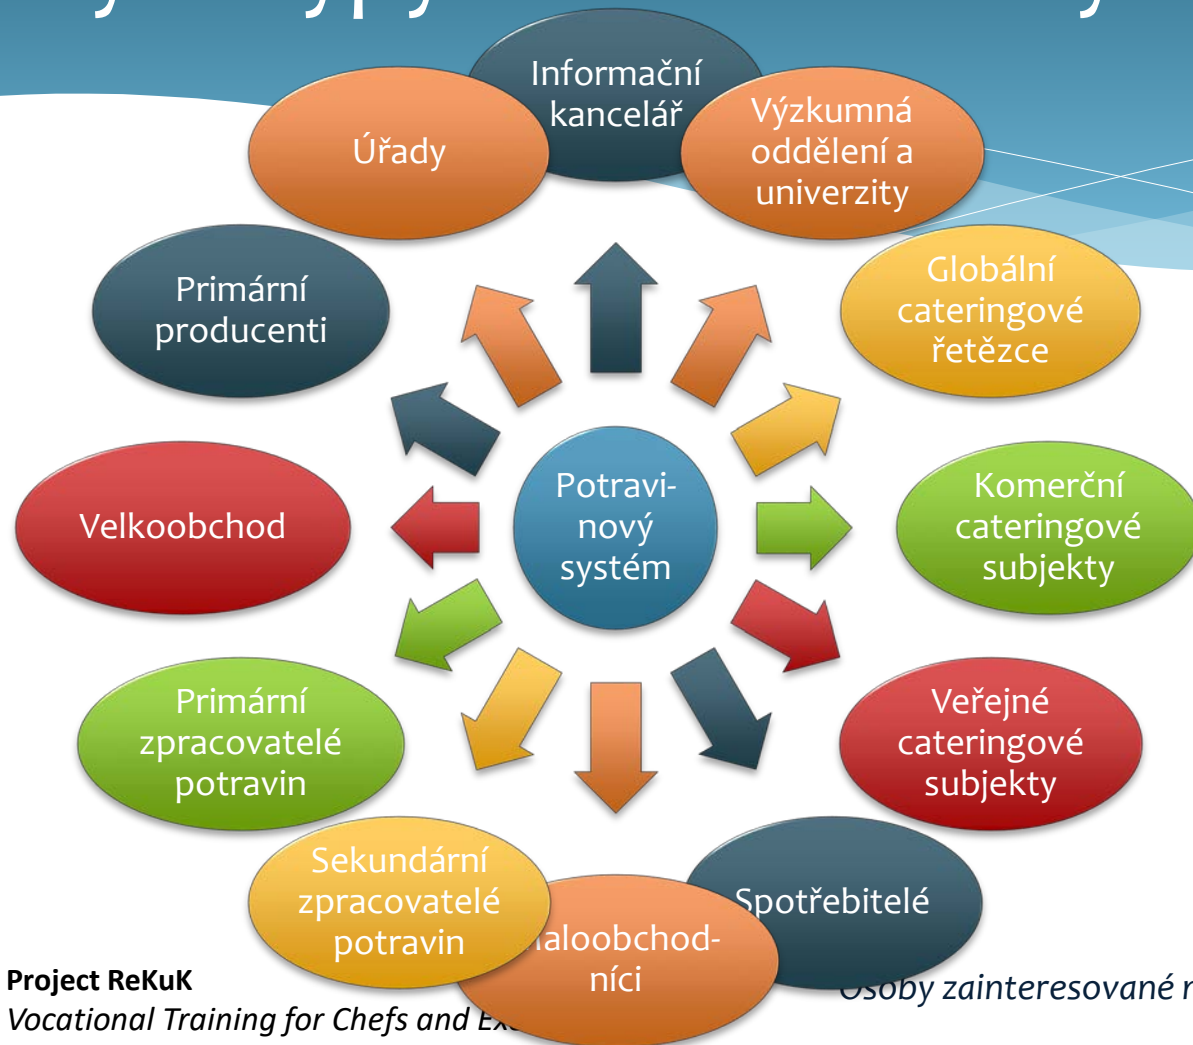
Informační kancelář

Úřady

Výzkumná oddělení a univerzity

Primární producenti

Globální cateringové řetězce

Potravinový systém

Velkoobchod

Komerční cateringové subjekty

Primární zpracovatelé potravin

Veřejné cateringové subjekty

Sekundární zpracovatelé potravin

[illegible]aloobchodníci

Spotřebitelé

Project ReKuK
Vocational Training for Chefs and Ex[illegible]

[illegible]soby zainteresované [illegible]